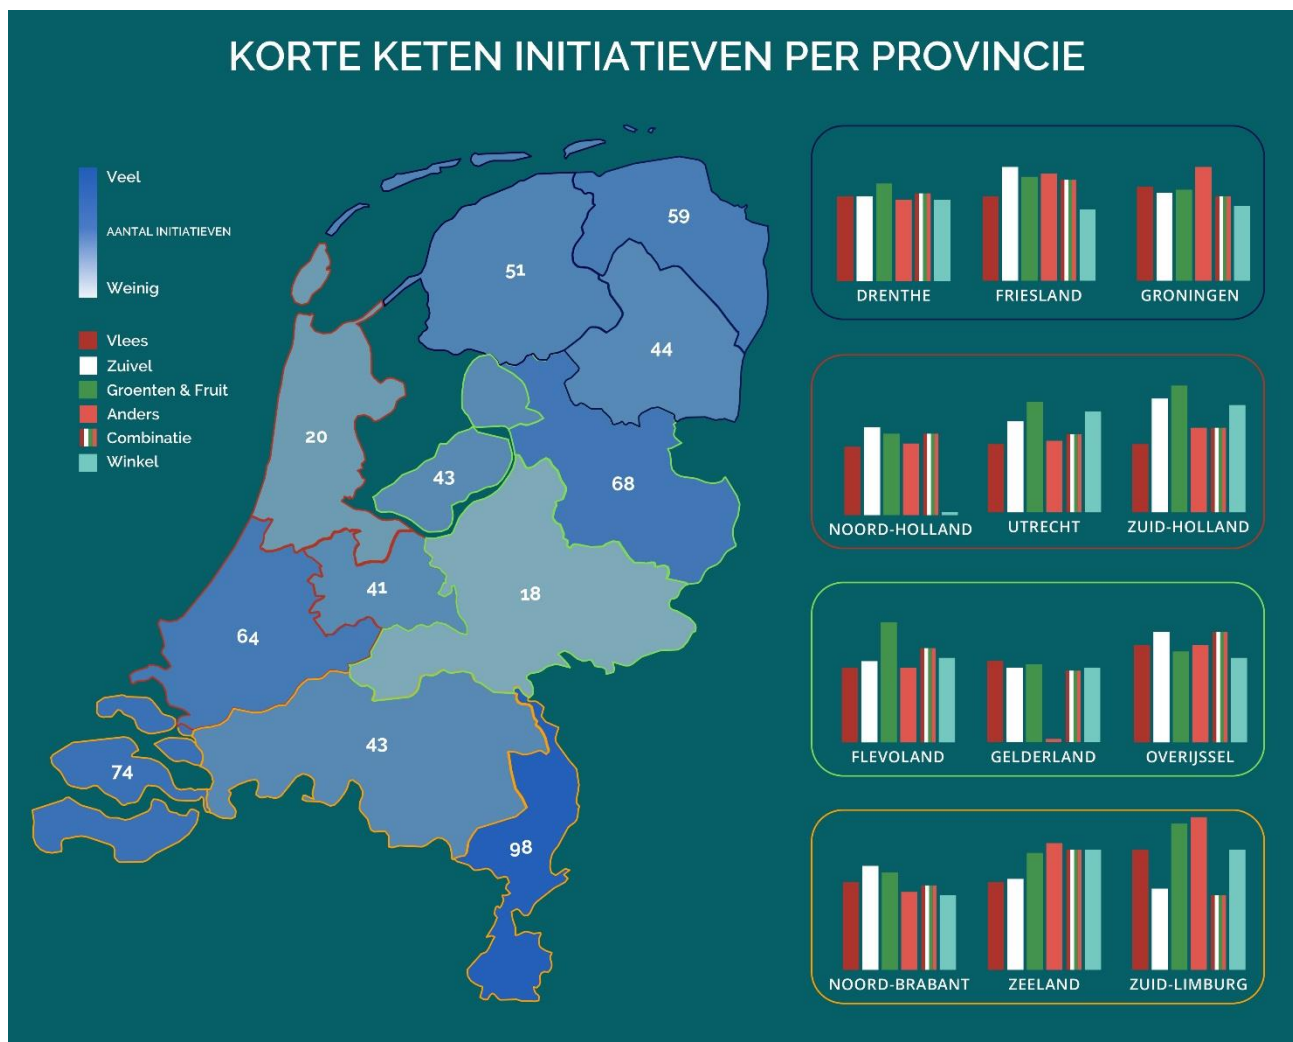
KORTE KETEN INITIATIEVEN PER PROVINCIE

Veel
AANTAL INITIATIEVEN
Weinig

Vlees
Zuivel
Groenten & Fruit
Anders
Combinatie
Winkel

59
51
44
20
43
68
41
18
64
43
74
98

DRENTHE
FRIESLAND
GRONINGEN

NOORD-HOLLAND
UTRECHT
ZUID-HOLLAND

FLEVOLAND
GELDERLAND
OVERIJSSEL

NOORD-BRABANT
ZEELAND
ZUID-LIMBURG